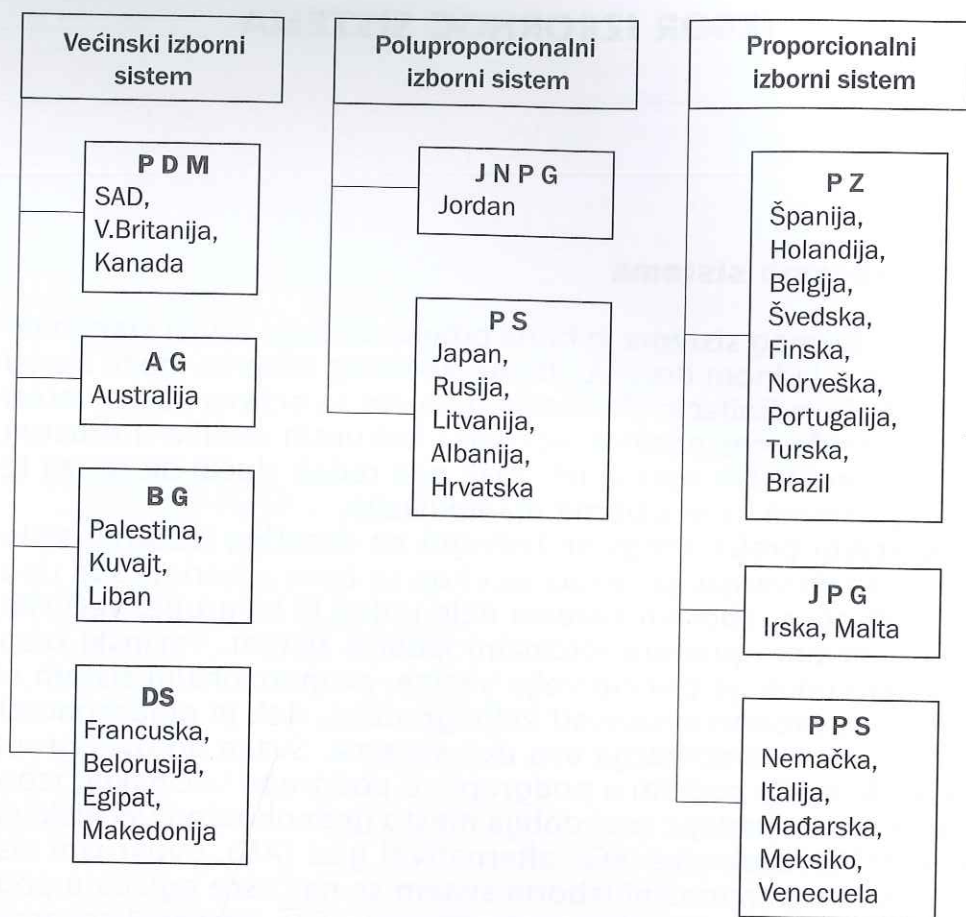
Većinski izborni sistem

P D M
SAD, V.Britanija, Kanada

A G
Australija

B G
Palestina, Kuvajt, Liban

DS
Francuska, Belorusija, Egipat, Makedonija

Poluproporcionalni izborni sistem

J N P G
Jordan

P S
Japan, Rusija, Litvanija, Albanija, Hrvatska

Proporcionalni izborni sistem

P Z
Španija, Holandija, Belgija, Švedska, Finska, Norveška, Portugalija, Turska, Brazil

J P G
Irska, Malta

P P S
Nemačka, Italija, Mađarska, Meksiko, Venecuela